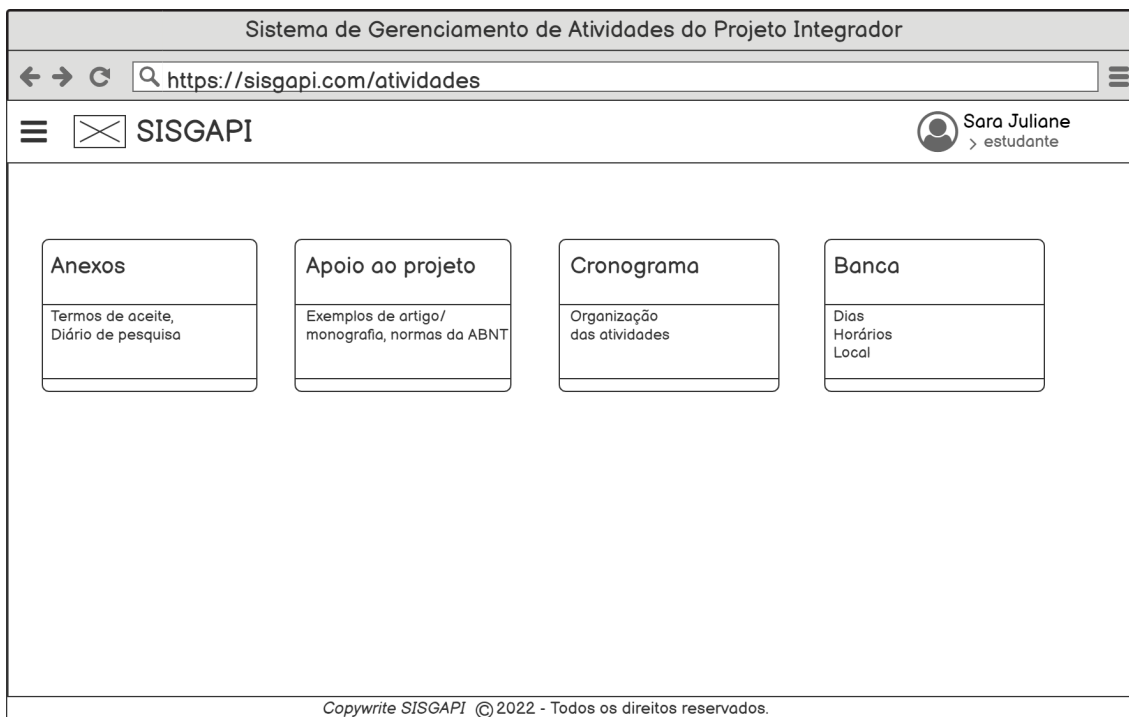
Sistema de Gerenciamento de Atividades do Projeto Integrador

https://sisgapi.com/atividades

SISGAPI

Sara Juliane
> estudante

Anexos
Termos de aceite,
Diário de pesquisa

Apoio ao projeto
Exemplos de artigo/
monografia, normas da ABNT

Cronograma
Organização
das atividades

Banca
Dias
Horários
Local

Copywrite SISGAPI © 2022 - Todos os direitos reservados.